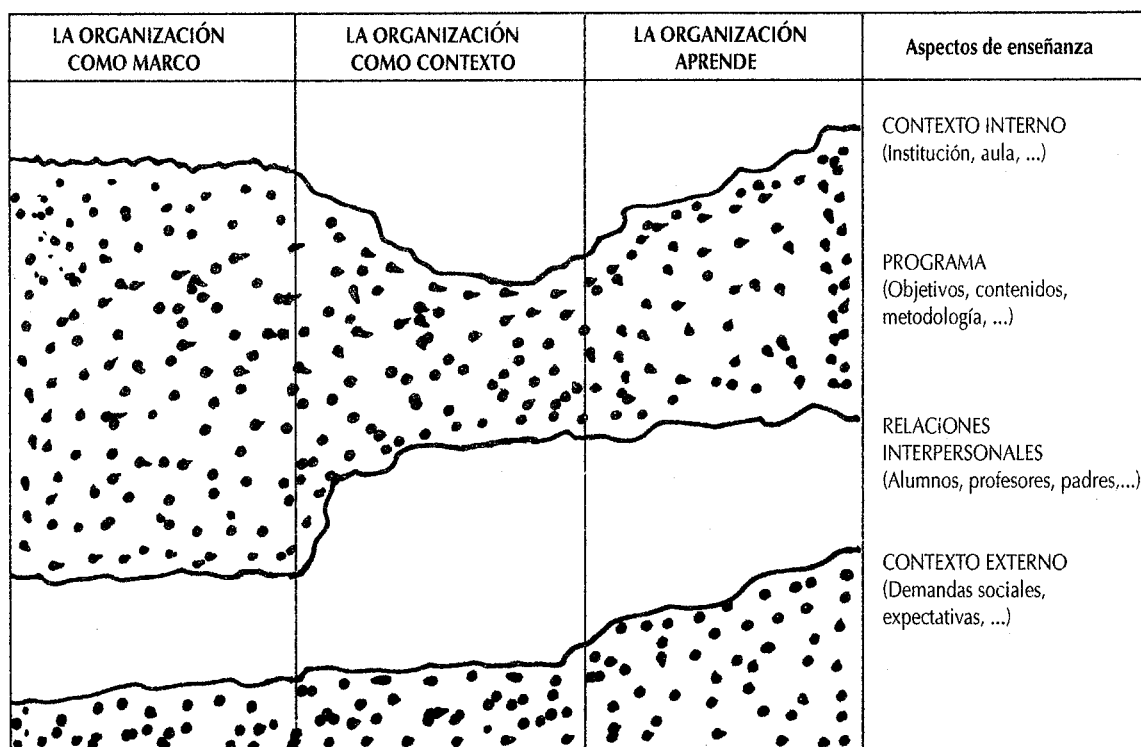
| LA ORGANIZACIÓN COMO MARCO | LA ORGANIZACIÓN COMO CONTEXTO | LA ORGANIZACIÓN APRENDE | Aspectos de enseñanza |
|---|---|---|---|
| | | | CONTEXTO INTERNO (Institución, aula, ...) |
| | | | PROGRAMA (Objetivos, contenidos, metodología, ...) |
| | | | RELACIONES INTERPERSONALES (Alumnos, profesores, padres,...) |
| | | | CONTEXTO EXTERNO (Demandas sociales, expectativas, ...) |